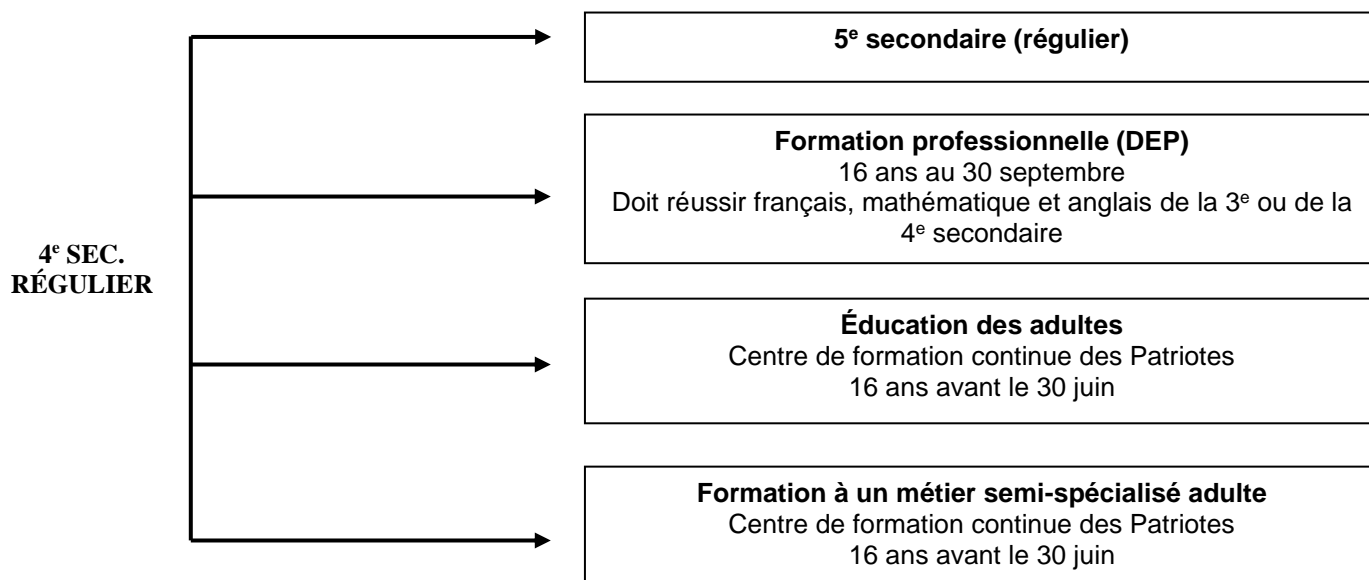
4$^{e}$ SEC. RÉGULIER

5$^{e}$ secondaire (régulier)

Formation professionnelle (DEP)
16 ans au 30 septembre
Doit réussir français, mathématique et anglais de la 3$^{e}$ ou de la 4$^{e}$ secondaire

Éducation des adultes
Centre de formation continue des Patriotes
16 ans avant le 30 juin

Formation à un métier semi-spécialisé adulte
Centre de formation continue des Patriotes
16 ans avant le 30 juin